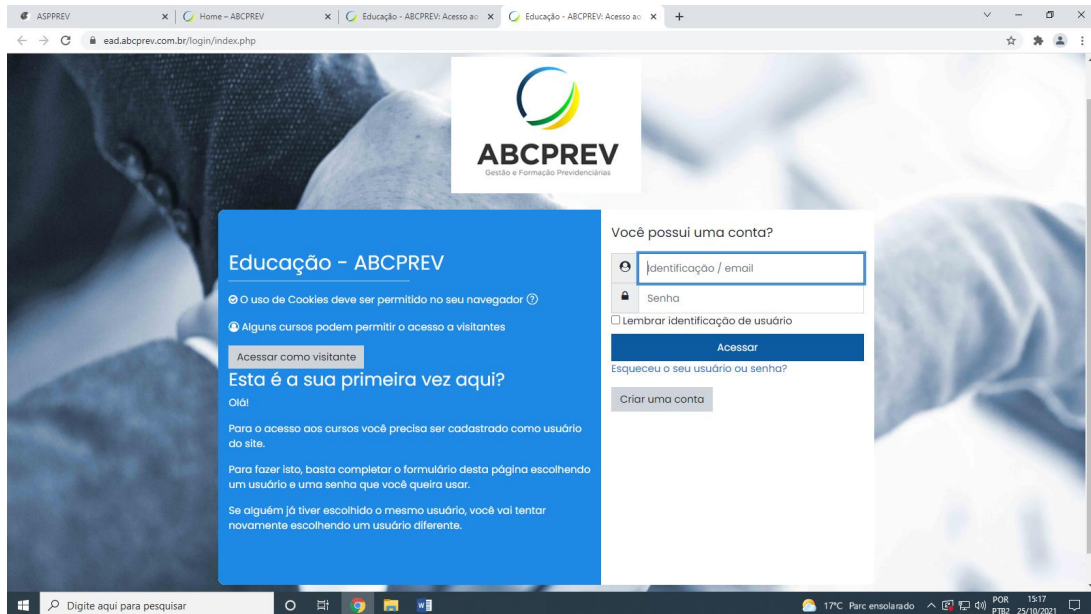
ASPPREV × | Home – ABCPREV × | Educação - ABCPREV: Acesso ao × | Educação - ABCPREV: Acesso ao × | +

ead.abcprev.com.br/login/index.php

ABCPREV
Gestão e Formação Previdenciárias

Educação - ABCPREV

O uso de Cookies deve ser permitido no seu navegador

Alguns cursos podem permitir o acesso a visitantes

Acessar como visitante

Esta é a sua primeira vez aqui?

Olá!

Para o acesso aos cursos você precisa ser cadastrado como usuário do site.

Para fazer isto, basta completar o formulário desta página escolhendo um usuário e uma senha que você queira usar.

Se alguém já tiver escolhido o mesmo usuário, você vai tentar novamente escolhendo um usuário diferente.

Você possui uma conta?

Identificação / email

Senha

Lembrar identificação de usuário

Acessar

Esqueceu o seu usuário ou senha?

Criar uma conta

Digite aqui para pesquisar

17°C Parc ensolarado POR PTB2 15:17 25/10/2021